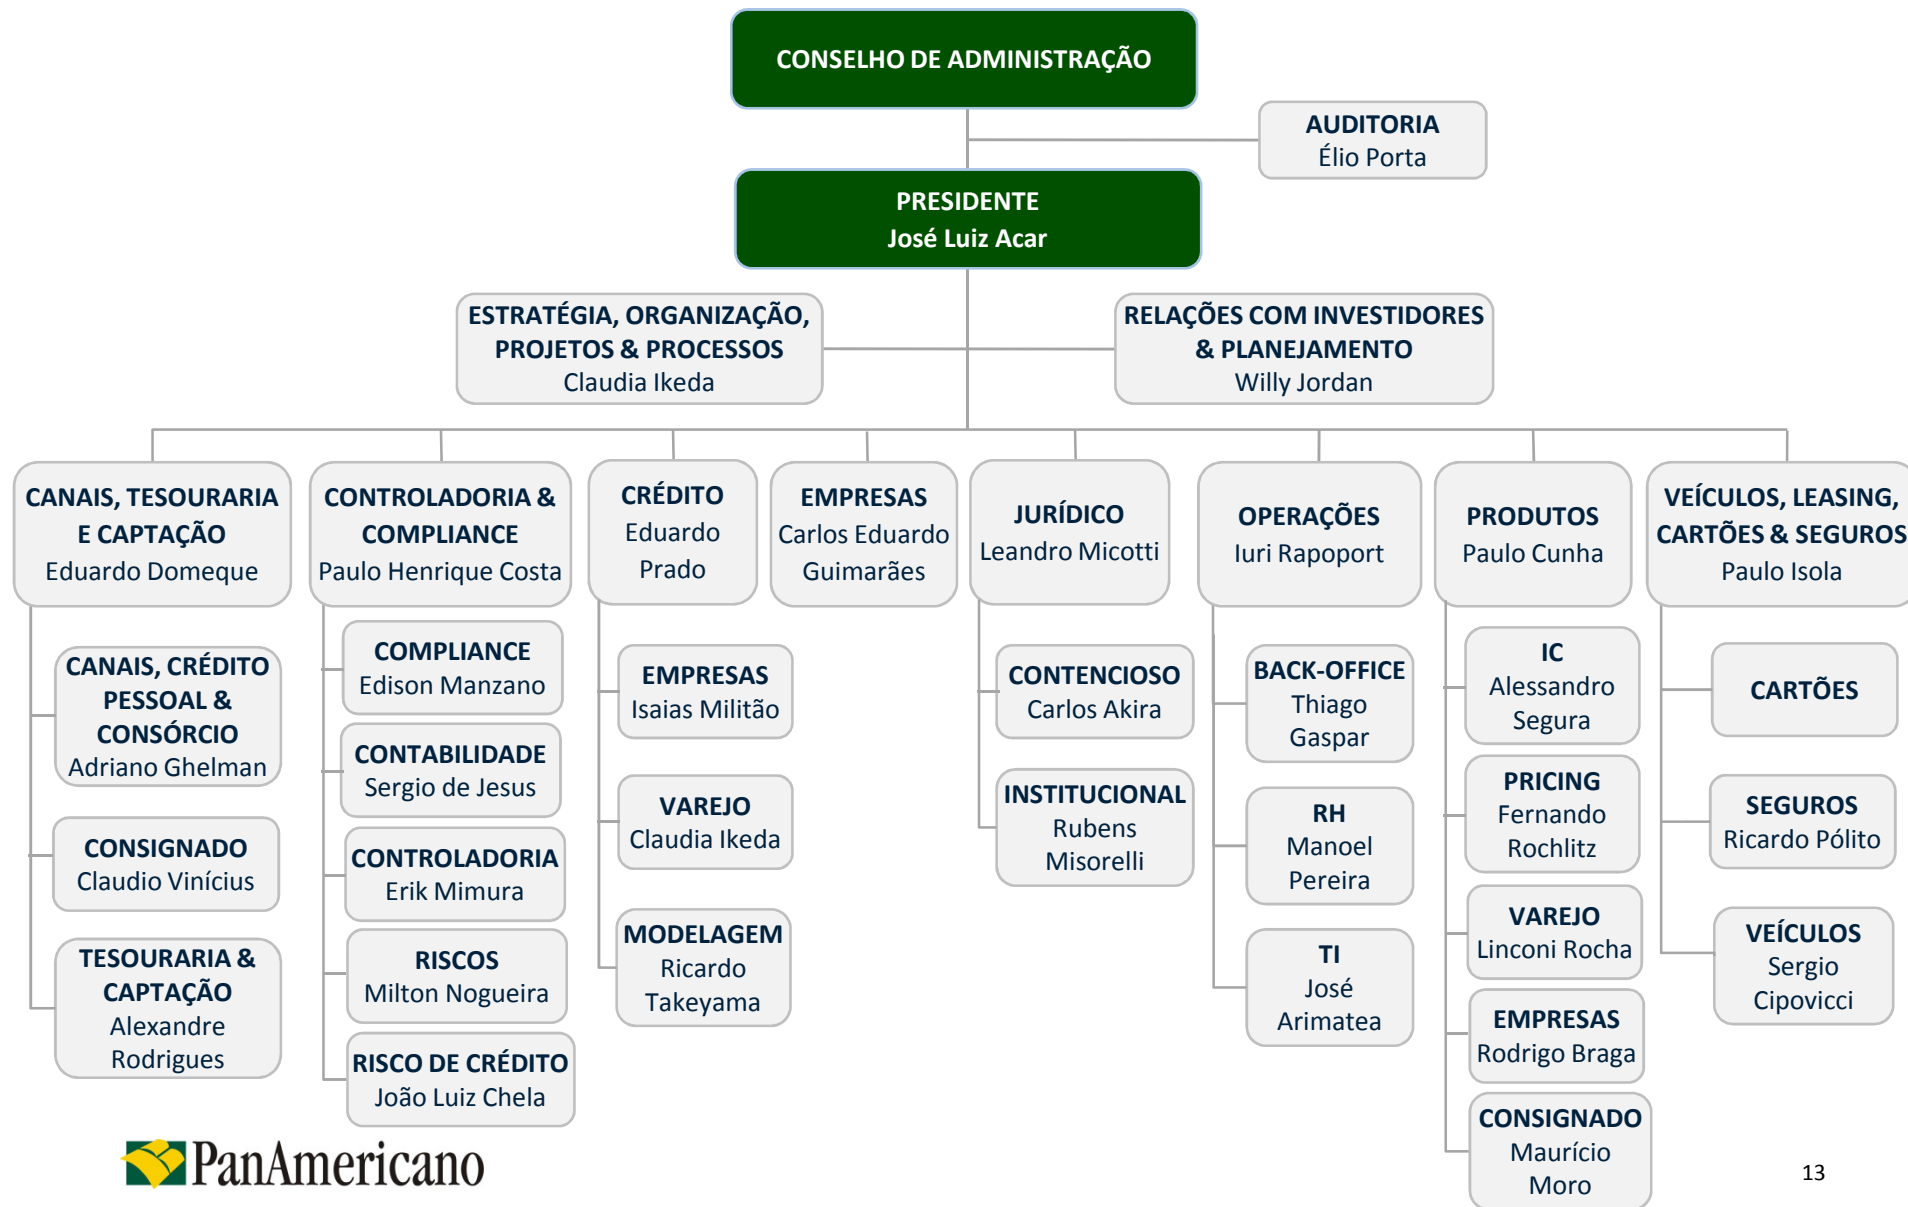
CONSELHO DE ADMINISTRAÇÃO

AUDITORIA
Élio Porta

PRESIDENTE
José Luiz Acar

ESTRATÉGIA, ORGANIZAÇÃO, PROJETOS & PROCESSOS
Claudia Ikeda

RELAÇÕES COM INVESTIDORES & PLANEJAMENTO
Willy Jordan

CANAIS, TESOURARIA E CAPTAÇÃO
Eduardo Domeque

CANAIS, CRÉDITO PESSOAL & CONSÓRCIO
Adriano Ghelman

CONSIGNADO
Claudio Vinícius

TESOURARIA & CAPTAÇÃO
Alexandre Rodrigues

CONTROLADORIA & COMPLIANCE
Paulo Henrique Costa

COMPLIANCE
Edison Manzano

CONTABILIDADE
Sergio de Jesus

CONTROLADORIA
Erik Mimura

RISCOS
Milton Nogueira

RISCO DE CRÉDITO
João Luiz Chela

CRÉDITO
Eduardo Prado

EMPRESAS
Isaias Militão

VAREJO
Claudia Ikeda

MODELAGEM
Ricardo Takeyama

EMPRESAS
Carlos Eduardo Guimarães

JURÍDICO
Leandro Micotti

CONTENCIOSO
Carlos Akira

INSTITUCIONAL
Rubens Misorelli

OPERAÇÕES
Iuri Rapoport

BACK-OFFICE
Thiago Gaspar

RH
Manoel Pereira

TI
José Arimatea

PRODUTOS
Paulo Cunha

IC
Alessandro Segura

PRICING
Fernando Rochlitz

VAREJO
Linconi Rocha

EMPRESAS
Rodrigo Braga

CONSIGNADO
Maurício Moro

VEÍCULOS, LEASING, CARTÕES & SEGUROS
Paulo Isola

CARTÕES

SEGUROS
Ricardo Pólito

VEÍCULOS
Sergio Cipovicci

PanAmericano

13